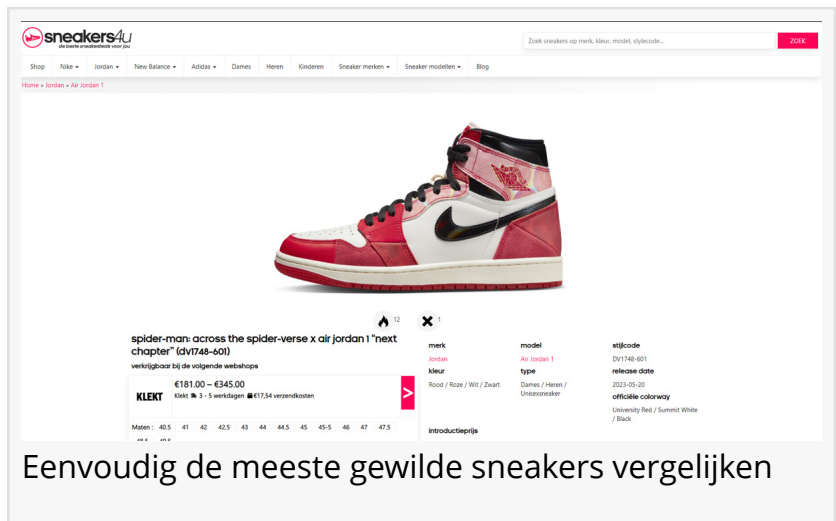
sneakers4u
de beste sneakerdeals voor jou

Zoek sneakers op merk, kleur, model, stylecode...
ZOEK

Shop Nike ▾ Jordan ▾ New Balance ▾ Adidas ▾ Dames Heren Kinderen Sneaker merken ▾ Sneaker modellen ▾ Blog

Home » Jordan » Air Jordan 1

12
1

spider-man: across the spider-verse x air jordan 1 "next chapter" (dv1748-601)

verkrijgbaar bij de volgende webshops

KLEKT
€181.00 – €345.00
Klekt 3 - 5 werkdagen €17,54 verzendkosten
>

Maten : 40.5 41 42 42.5 43 44 44.5 45 45.5 46 47 47.5 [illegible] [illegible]

merk
Jordan
kleur
Rood / Roze / Wit / Zwart

model
Air Jordan 1
type
Dames / Heren / Unisexsneaker

stijlcode
DV1748-601
release date
2023-05-20
officiële colorway
University Red / Summit White / Black

introductieprijs

Eenvoudig de meeste gewilde sneakers vergelijken